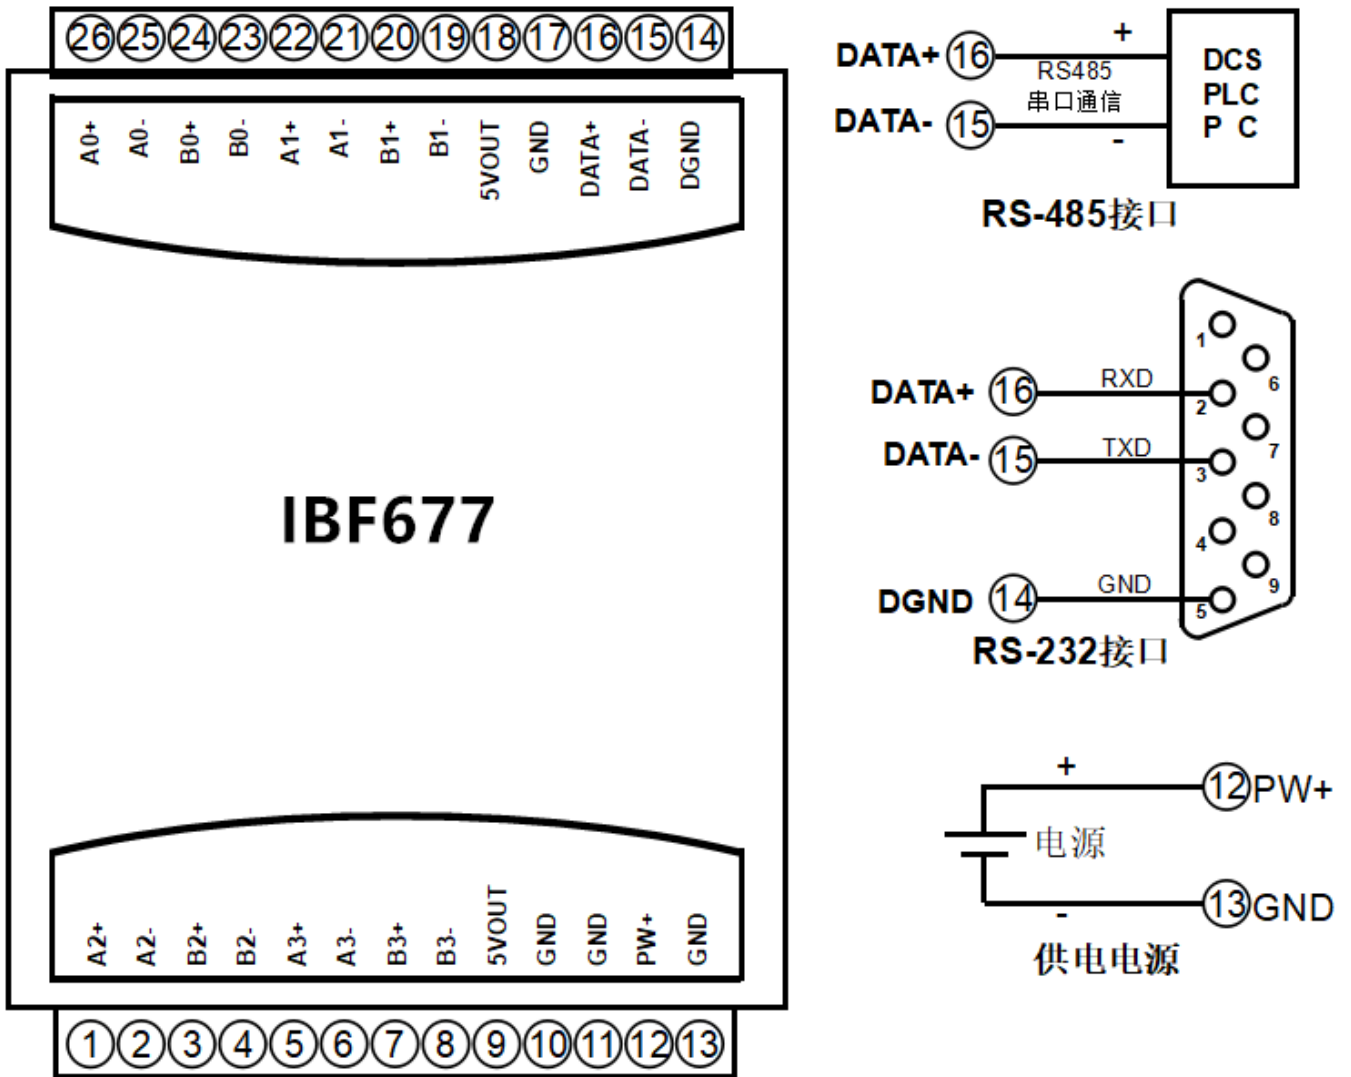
26 25 24 23 22 21 20 19 18 17 16 15 14

A0+ A0- B0+ B0- A1+ A1- B1+ B1- 5VOUT GND DATA+ DATA- DGND

IBF677

A2+ A2- B2+ B2- A3+ A3- B3+ B3- 5VOUT GND GND PW+ GND

1 2 3 4 5 6 7 8 9 10 11 12 13

DATA+ 16 + RS485 串口通信 DATA- 15 - DCS PLC P C

RS-485接口

1 6 DATA+ 16 RXD 2 7 DATA- 15 TXD 3 8 4 9 DGND 14 GND 5

RS-232接口

+ 12 PW+ 电源 - 13 GND

供电电源